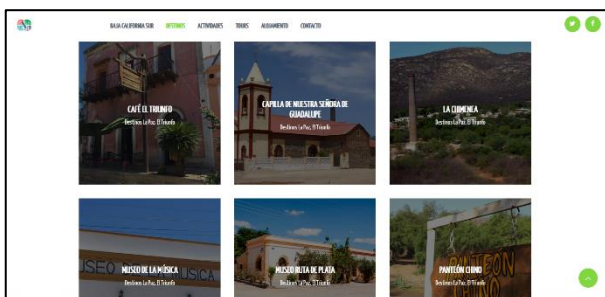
BAJA CALIFORNIA SUR DESTINOS ACTIVIDADES TOURS ALOJAMIENTO CONTACTO

CAFÉ EL TRIUNFO
Destinos La Paz, El Triunfo

CAPILLA DE NUESTRA SEÑORA DE GUADALUPE
Destinos La Paz, El Triunfo

LA CHIMENEA
Destinos La Paz, El Triunfo

MUSEO DE LA MÚSICA
Destinos La Paz, El Triunfo

MUSEO RUTA DE PLATA
Destinos La Paz, El Triunfo

PANTEÓN CHINO
Destinos La Paz, El Triunfo